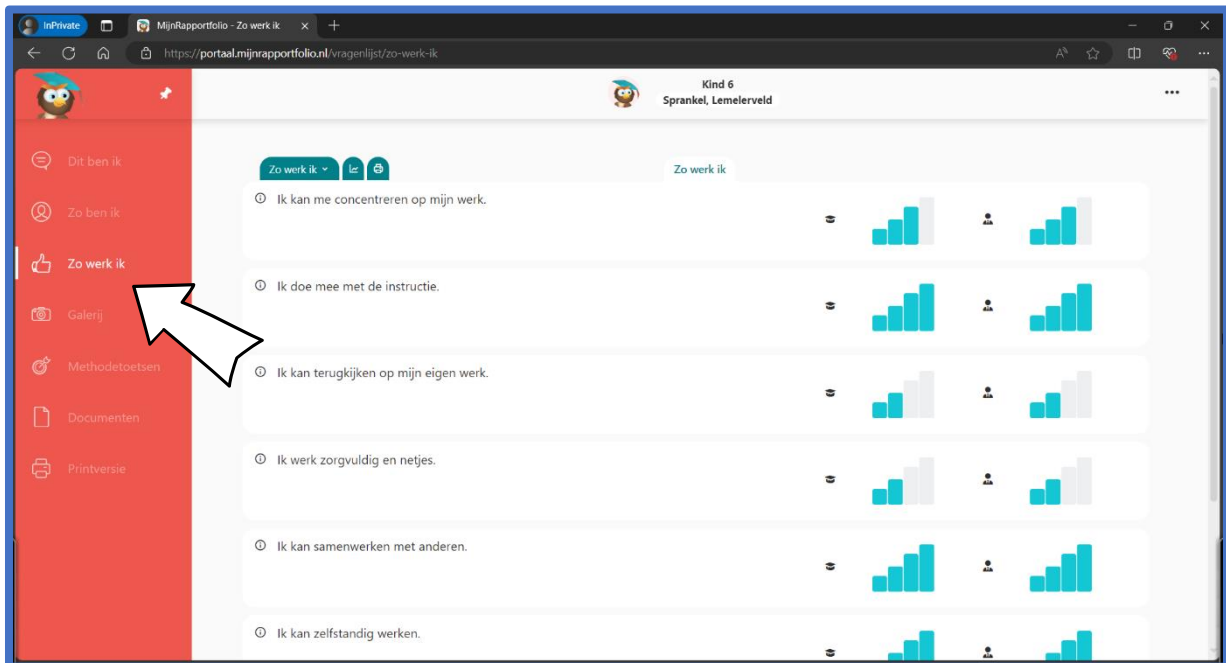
InPrivate
MijnRapportfolio - Zo werk ik
https://portaal.mijnrapportfolio.nl/vragenlijst/zo-werk-ik

Kind 6
Sprankel, Lemelerveld

Dit ben ik
Zo ben ik
Zo werk ik
Galerij
Methodetoetsen
Documenten
Printversie

Zo werk ik
Zo werk ik

Ik kan me concentreren op mijn werk.

Ik doe mee met de instructie.

Ik kan terugkijken op mijn eigen werk.

Ik werk zorgvuldig en netjes.

Ik kan samenwerken met anderen.

Ik kan zelfstandig werken.